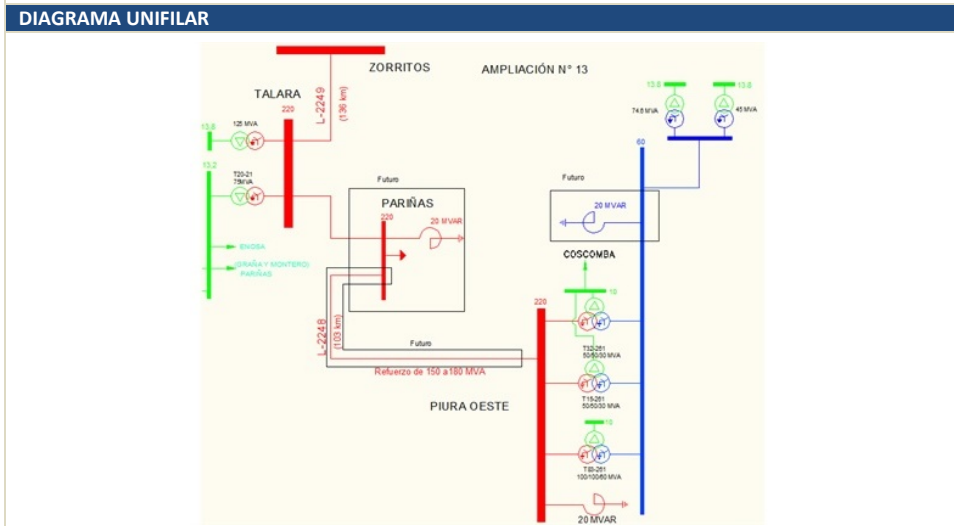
DIAGRAMA UNIFILAR

ZORRITOS

AMPLIACIÓN N° 13

TALARA

L-2249

(136 km)

220

13.8

125 MVA

13.2

T20-21

75 MVA

ENOSA

(GRAÑA Y MONTERO) PARIÑAS

Futuro

PARIÑAS

220

20 MVAR

Futuro

20 MVAR

COSCOMBA

13.8

13.8

74.8 MVA

45 MVA

60

10

220

L-2248

(103 km)

Futuro

Refuerzo de 150 a 180 MVA

T32-261

50/50/30 MVA

PIURA OESTE

T15-261

50/50/30 MVA

10

T80-261

100/100/60 MVA

20 MVAR